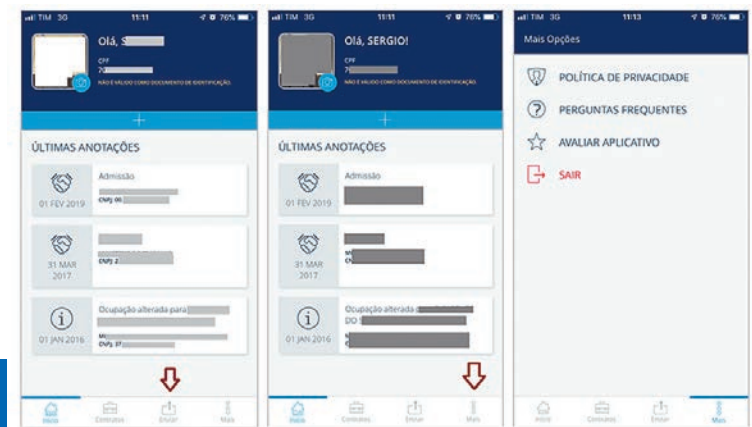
TIM 3G 11:11 76%

Olá, S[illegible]

CPF

7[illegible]

NÃO É VÁLIDO COMO DOCUMENTO DE IDENTIFICAÇÃO

+

ÚLTIMAS ANOTAÇÕES

01 FEV 2019

Admissão

CNPJ 00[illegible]

31 MAR 2017

CNPJ 2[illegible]

01 JAN 2016

Ocupação alterada para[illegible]

CNPJ 37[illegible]

Início Contratos Enviar Mais

TIM 3G 11:11 76%

Olá, SERGIO!

CPF

7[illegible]

NÃO É VÁLIDO COMO DOCUMENTO DE IDENTIFICAÇÃO

+

ÚLTIMAS ANOTAÇÕES

01 FEV 2019

Admissão

31 MAR 2017

01 JAN 2016

Ocupação alterada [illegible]

DO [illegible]

Início Contratos Enviar Mais

TIM 3G 11:13 76%

Mais Opções

POLÍTICA DE PRIVACIDADE

PERGUNTAS FREQUENTES

AVALIAR APLICATIVO

SAIR

Início Contratos Enviar Mais